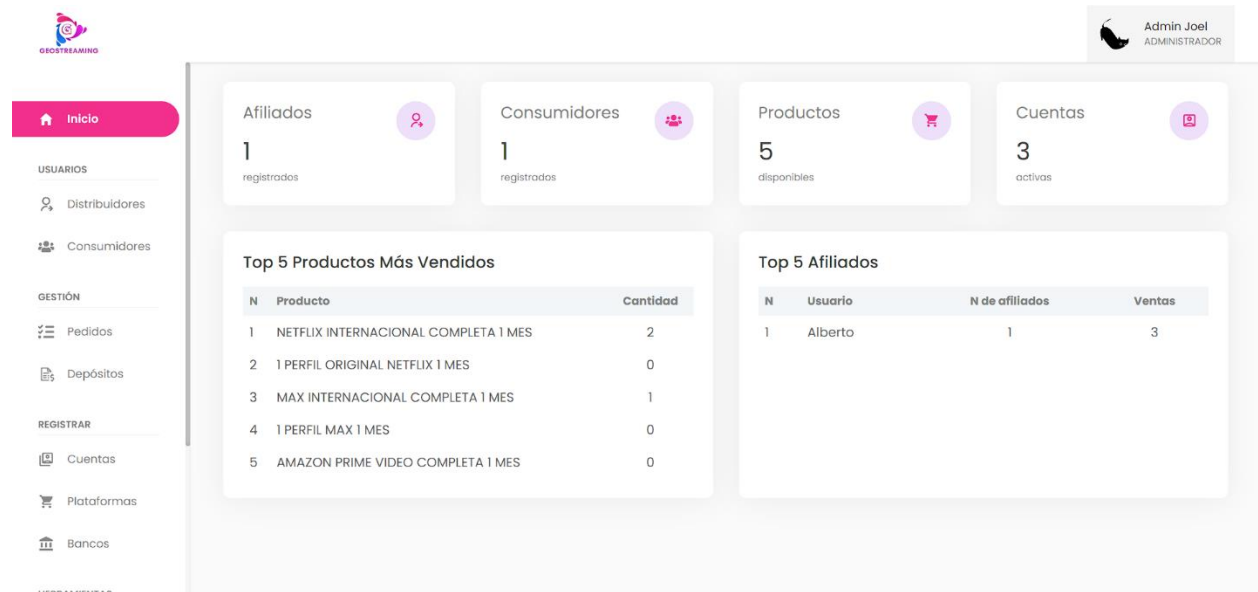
GEOSTREAMING

Admin Joel
ADMINISTRADOR

Inicio

USUARIOS

Distribuidores

Consumidores

GESTIÓN

Pedidos

Depósitos

REGISTRAR

Cuentas

Plataformas

Bancos

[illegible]

Afiliados
1
registrados

Consumidores
1
registrados

Productos
5
disponibles

Cuentas
3
activas

Top 5 Productos Más Vendidos

| N | Producto | Cantidad |
|---|---|---|
| 1 | NETFLIX INTERNACIONAL COMPLETA 1 MES | 2 |
| 2 | 1 PERFIL ORIGINAL NETFLIX 1 MES | 0 |
| 3 | MAX INTERNACIONAL COMPLETA 1 MES | 1 |
| 4 | 1 PERFIL MAX 1 MES | 0 |
| 5 | AMAZON PRIME VIDEO COMPLETA 1 MES | 0 |

Top 5 Afiliados

| N | Usuario | N de afiliados | Ventas |
|---|---|---|---|
| 1 | Alberto | 1 | 3 |